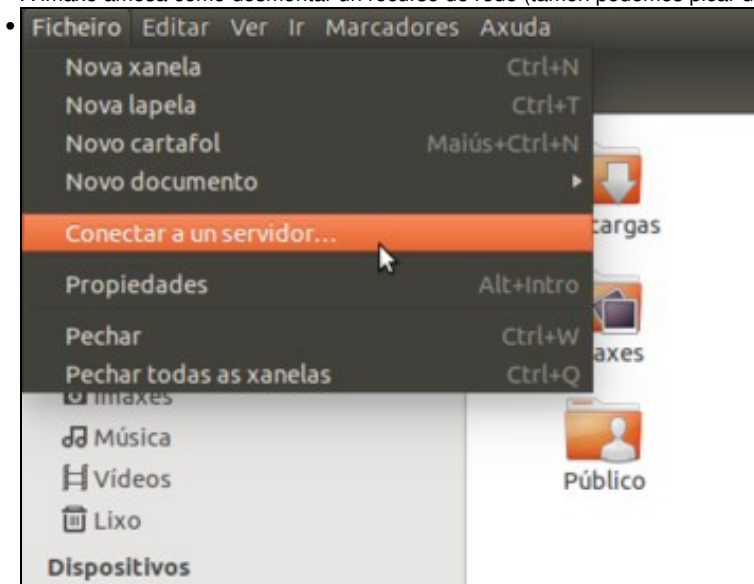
Ficheiro Editar Ver Ir Marcadores Axuda

Nova xanela Ctrl+N
Nova lapela Ctrl+T
Novo cartafol Maiús+Ctrl+N
Novo documento
Conectar a un servidor...
Propiedades Alt+Intro
Pechar Ctrl+W
Pechar todas as xanelas Ctrl+Q

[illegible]cargas
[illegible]axes
Imaxes
Música
Vídeos
Lixo
Público
Dispositivos